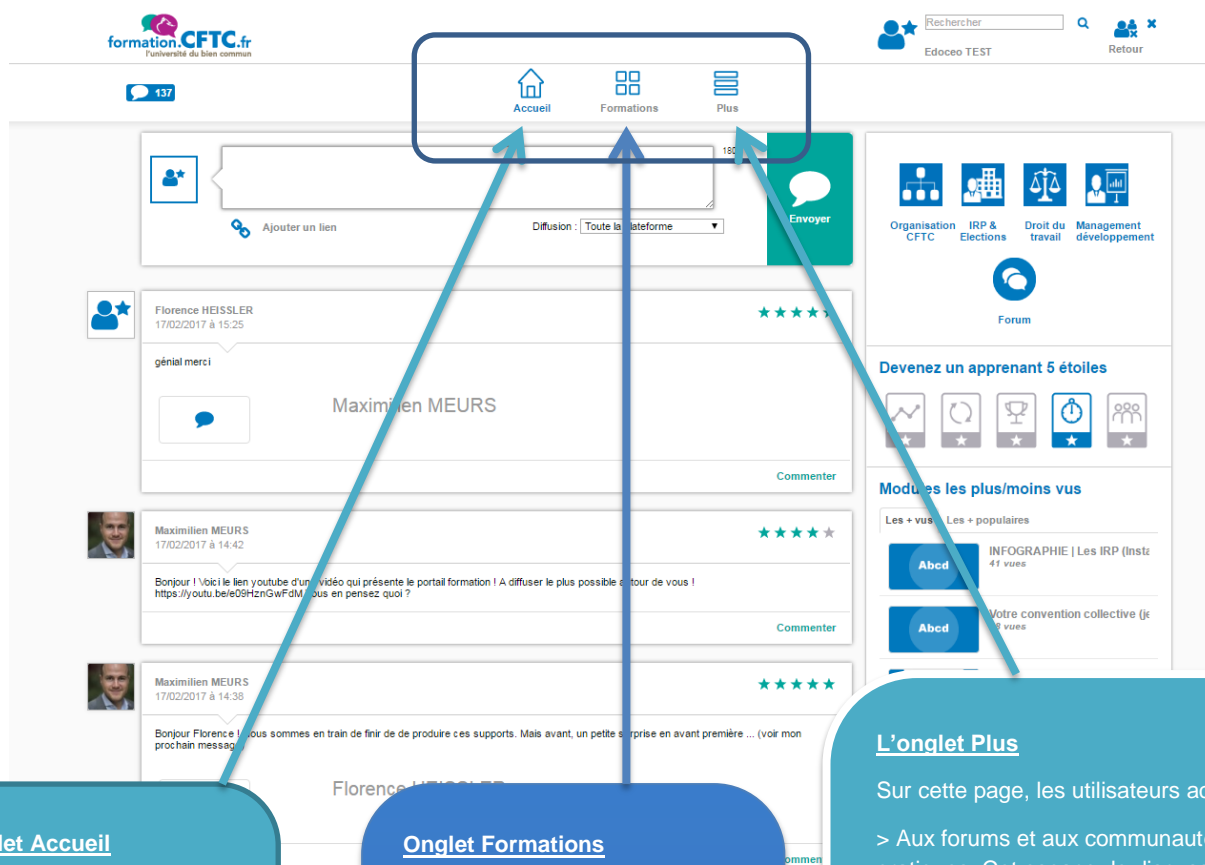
formation.CFTC.fr
l'université du bien commun

Rechercher
Edoceo TEST
Retour

137

Accueil
Formations
Plus

180

Ajouter un lien
Diffusion : Toute la plateforme
Envoyer

Organisation CFTC
IRP & Elections
Droit du travail
Management développement
Forum

Florence HEISSLER
17/02/2017 à 15:25
génial merci
Maximilien MEURS
Commenter

Devenez un apprenant 5 étoiles

Modules les plus/moins vus
Les + vus
Les + populaires
Abcd
INFOGRAPHIE | Les IRP (Insta
41 vues
Abcd
Votre convention collective (je
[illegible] vues

Maximilien MEURS
17/02/2017 à 14:42
Bonjour ! Voici le lien youtube d'une vidéo qui présente le portail formation ! A diffuser le plus possible autour de vous ! https://youtu.be/e09HznGwFdM Vous en pensez quoi ?
Commenter

Maximilien MEURS
17/02/2017 à 14:38
Bonjour Florence ! Nous sommes en train de finir de de produire ces supports. Mais avant, un petite surprise en avant première ... (voir mon prochain message)
Florence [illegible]

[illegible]let Accueil

Onglet Formations

Commenter

L'onglet Plus
Sur cette page, les utilisateurs a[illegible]
> Aux forums et aux communaut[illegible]